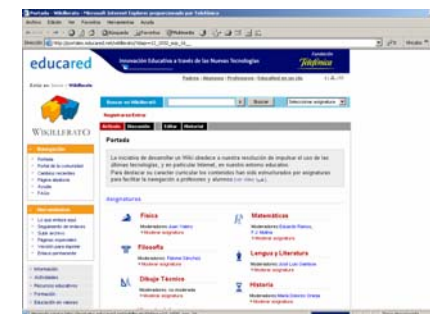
Portada - Wikillerato - Microsoft Internet Explorer proporcionado por Telefónica

Archivo Edición Ver Favoritos Herramientas Ayuda

Atrás Búsqueda Favoritos Multimedia

Dirección http://portales.educared.net/wikillerato/

Ir Vínculos

educared

Innovación Educativa a través de las Nuevas Tecnologías

Fundación Telefónica

Padres | Alumnos | Profesores | Educared en un clic

Estás en: Inicio › Wikillerato

Wikillerato

Navegación
Portada
Portal de la comunidad
Cambios recientes
Página aleatoria
Ayuda
Pulsa

Herramientas
Lo que enlaza aquí
Seguimiento de enlaces
Subir archivo
Páginas especiales
Versión para imprimir
Enlace permanente

Información
Actividades
Recursos educativos
Formación
Educación en valores

Buscar en Wikillerato | Buscar | Selecciona asignatura

Regístrate/Entra

Artículo | Discusión | Editar | Historial

Portada

La iniciativa de desarrollar un Wiki obedece a nuestra resolución de impulsar el uso de las últimas tecnologías, y en particular Internet, en nuestro entorno educativo. Para destacar su carácter curricular los contenidos han sido estructurados por asignaturas para facilitar la navegación a profesores y alumnos (ver más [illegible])

Asignaturas

Física
Moderadores: Juan Valero
Moderar asignatura

Matemáticas
Moderadores: Eduardo Ramos, F.J. Molina
Moderar asignatura

Filosofía
Moderadores: Fátima Sánchez
Moderar asignatura

Lengua y Literatura
Moderadores: José Luis Cebrián
Moderar asignatura

Dibujo Técnico
Moderadores: no moderada
Moderar asignatura

Historia
Moderadores: María Dolores Urieta
Moderar asignatura